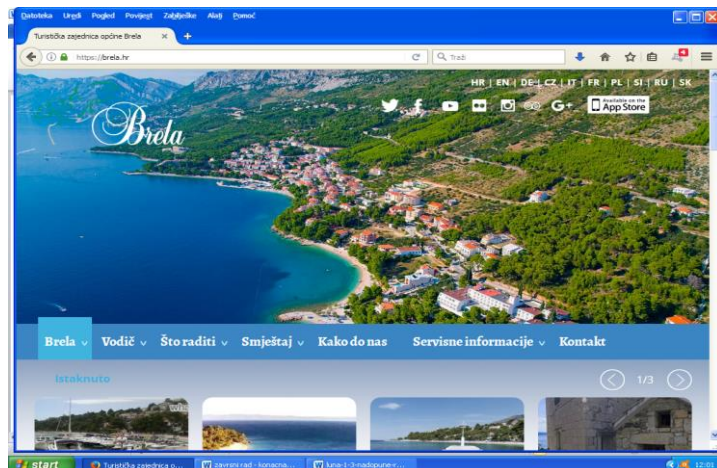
Datoteka Uredi Pogled Povijest Zabilješke Alati Pomoć

Turistička zajednica općine Brela ×

https://brela.hr

Traži

HR | EN | DE | CZ | IT | FR | PL | SI | RU | SK

Available on the App Store

Brela

Brela ∨ Vodič ∨ Što raditi ∨ Smještaj ∨ Kako do nas Servisne informacije ∨ Kontakt

Istaknuto

1/3

start Turistička zajednica o... zavrsni rad - konacna... luna-1-3-nadopune-r...

12:01